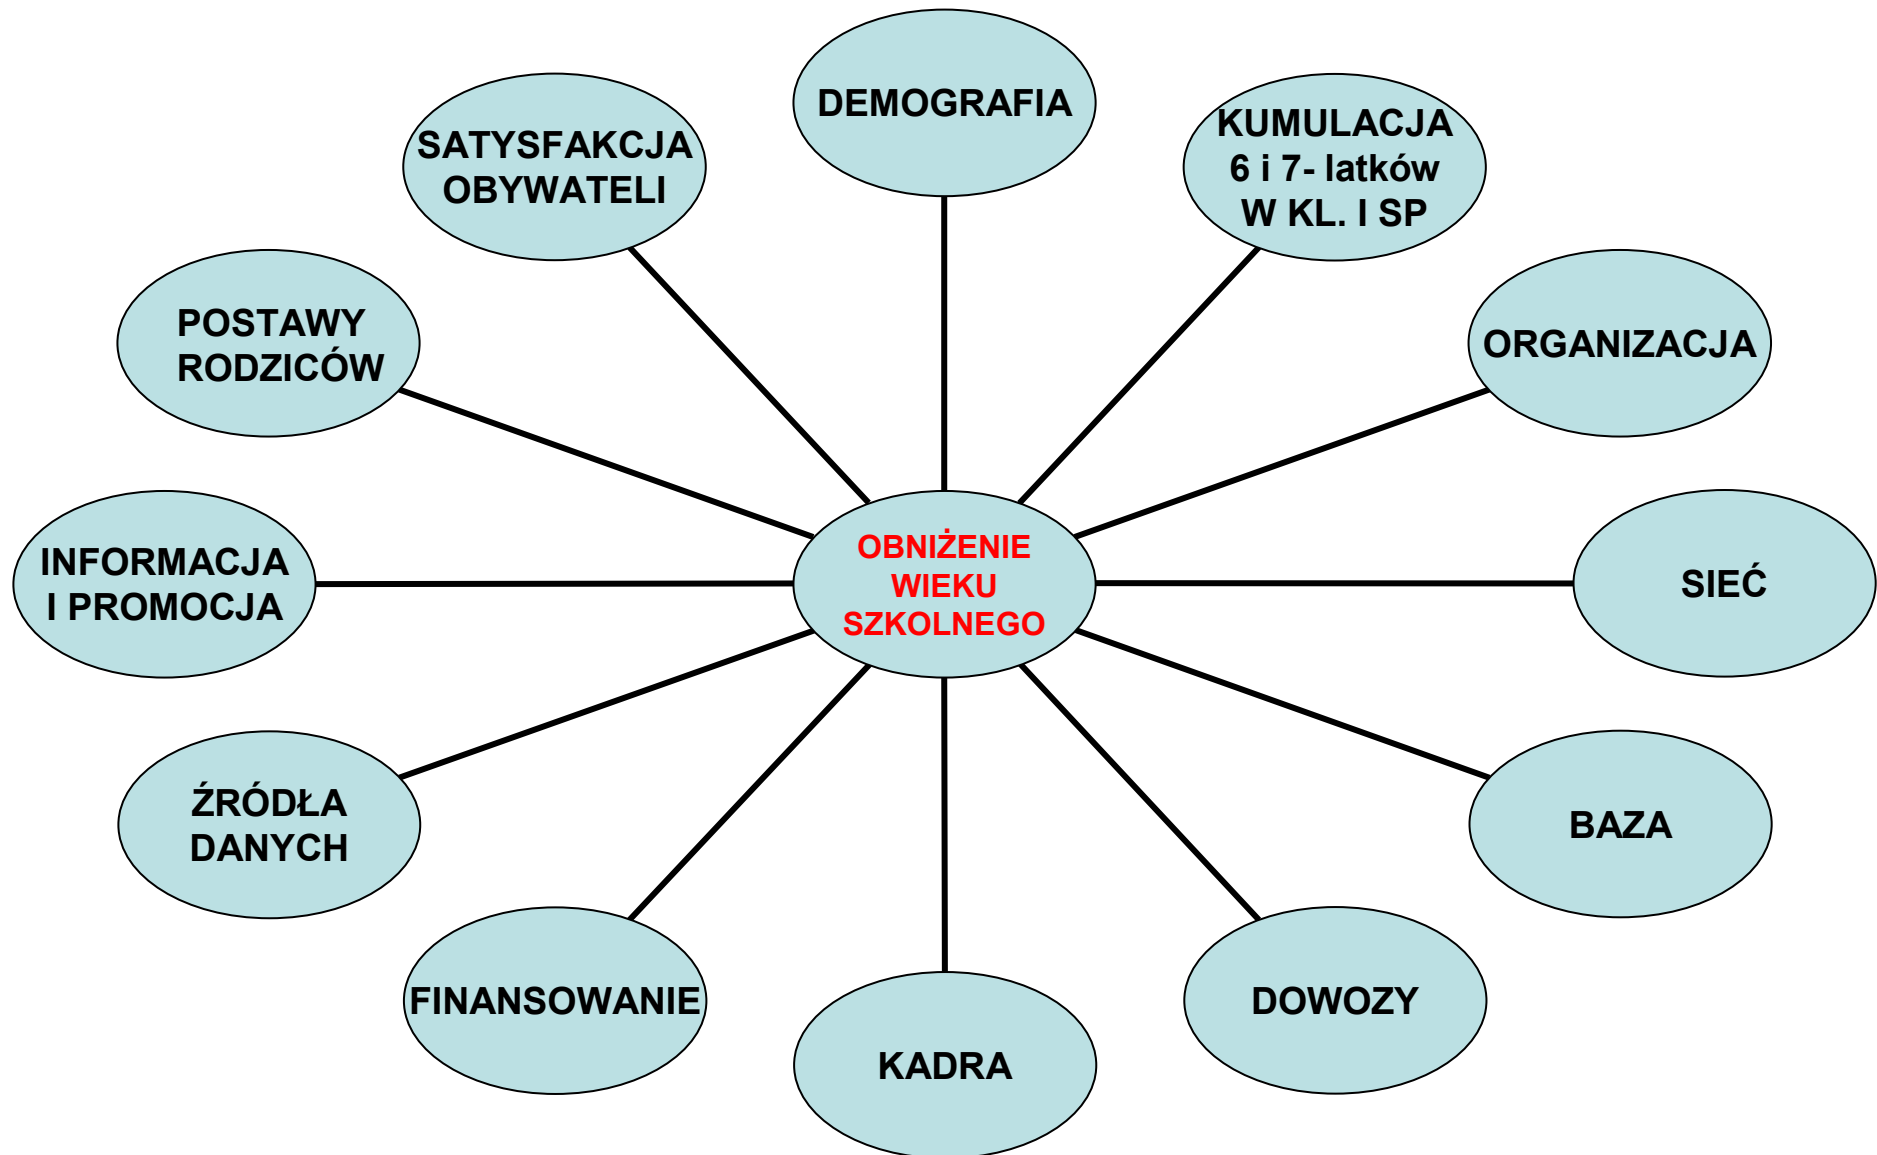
DEMOGRAFIA

SATYSFAKCJA OBYWATELI

KUMULACJA 6 i 7- latków W KL. I SP

POSTAWY RODZICÓW

ORGANIZACJA

INFORMACJA I PROMOCJA

OBNIŻENIE WIEKU SZKOLNEGO

SIEĆ

ŹRÓDŁA DANYCH

BAZA

FINANSOWANIE

DOWOZY

KADRA